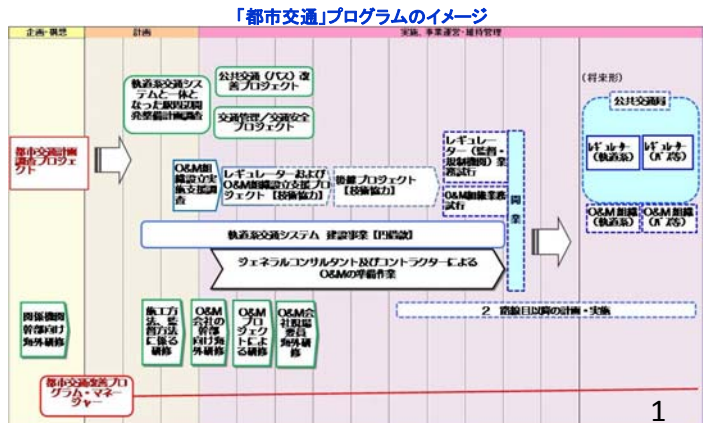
「都市交通」プログラムのイメージ

企画・構想

計画

実施、事業運営・維持管理

都市交通計画調査プロジェクト

軌道系交通システムと一体となった駅周辺開発整備計画調査

公共交通（バス）改善プロジェクト

交通管理／交通安全プロジェクト

O&M組織設立実施支援調査

レギュレーターおよびO&M組織設立支援プロジェクト【技術協力】

後継プロジェクト【技術協力】

レギュレーター（監督・規制機関）業務試行

O&M組織業務試行

開業

（将来形）

公共交通局

レギュレーター（軌道系）

レギュレーター（バス等）

O&M組織（軌道系）

O&M組織（バス等）

軌道系交通システム　建設事業【円借款】

ジェネラルコンサルタント及びコントラクターによるO&Mの準備作業

関係機関幹部向け海外研修

施工方法・工程管理方法に係る研修

O&M会社の幹部向け海外研修

O&Mプロジェクトによる研修

O&M会社職員・幹部向け海外研修

2　路線目以降の計画・実施

都市交通プログラム・マネージャー

1